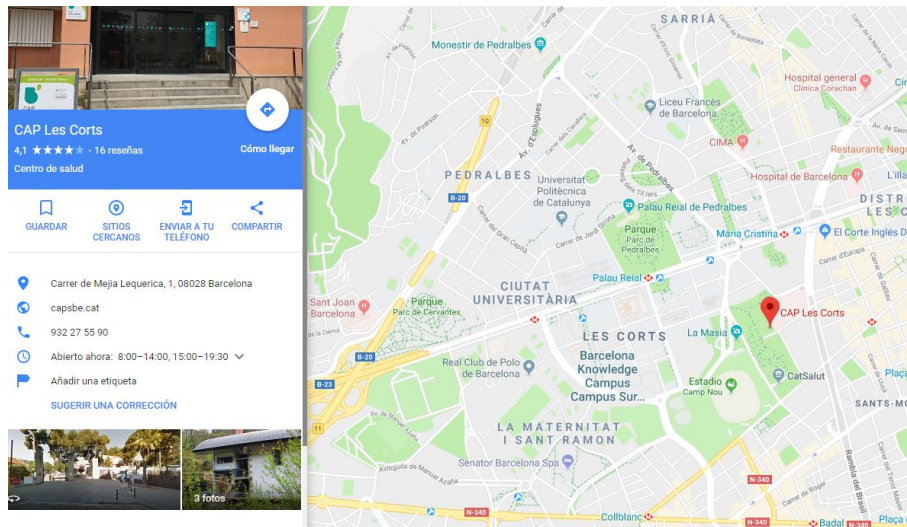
CAP Les Corts
4,1 ★★★★★ · 16 reseñas
Cómo llegar
Centro de salud

GUARDAR
SITIOS CERCANOS
ENVIAR A TU TELÉFONO
COMPARTIR

Carrer de Mejía Lequerica, 1, 08028 Barcelona
capsbe.cat
932 27 55 90
Abierto ahora: 8:00–14:00, 15:00–19:30
Añadir una etiqueta
SUGERIR UNA CORRECCIÓN

3 fotos

SARRIÀ
Monestir de Pedralbes
Hospital general Clínica Corachan
Liceu Francès de Barcelona
CIMA
Restaurante Nego
Av. d'Esplugues
Av. de Pedralbes
PEDRALBES
Universitat Politècnica de Catalunya
Hospital de Barcelona
DISTR LES C
Palau Reial de Pedralbes
Parque Parc de Pedralbes
Maria Cristina
El Corte Inglés D
Carrer de Jordi Girona
Carrer del Gran Capità
B-20
10
Palau Reial
CIUTAT UNIVERSITÀRIA
Sant Joan de Déu Barcelona
Parque Parc de Cervantes
CAP Les Corts
LES CORTS
La Masia
Barcelona Knowledge Campus
Campus Sur...
Real Club de Polo de Barcelona
Estadio Camp Nou
CatSalut
Plaça
SANTS-MO
B-20
B-23
LA MATERNITAT I SANT RAMON
Senator Barcelona Spa
Avinguda de Manuel Azaña
N-340
N-340
Collblanc
Badal
Plaça
Rambla del Brasil